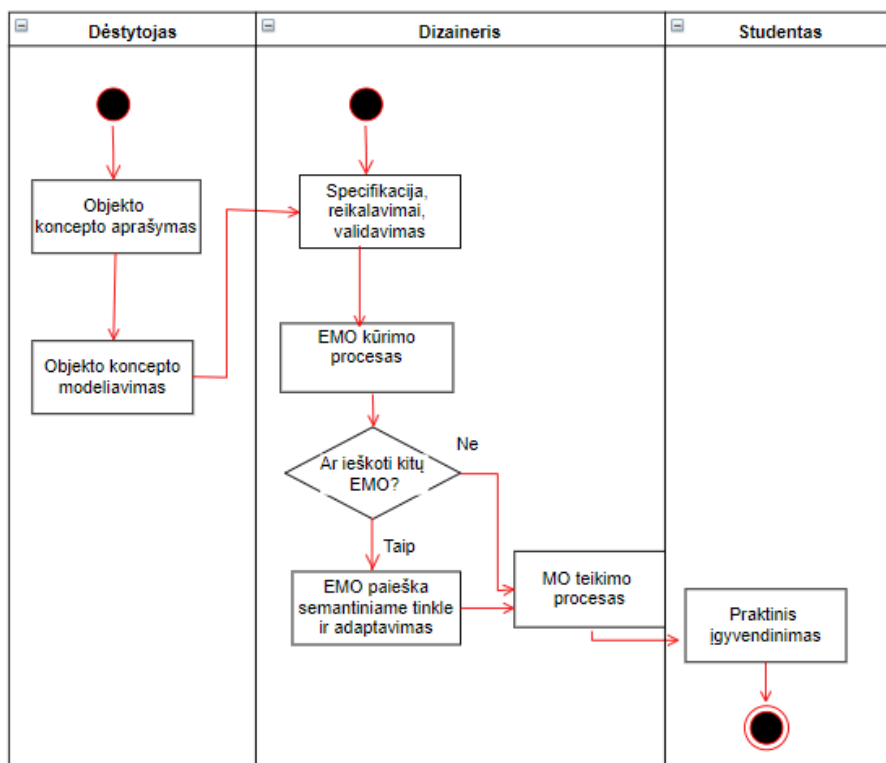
Dėstytojas

Dizaineris

Studentas

Objekto koncepto aprašymas

Objekto koncepto modeliavimas

Specifikacija, reikalavimai, validavimas

EMO kūrimo procesas

Ar ieškoti kitų EMO?

Ne

Taip

EMO paieška semantiniame tinkle ir adaptavimas

MO teikimo procesas

Praktinis įgyvendinimas